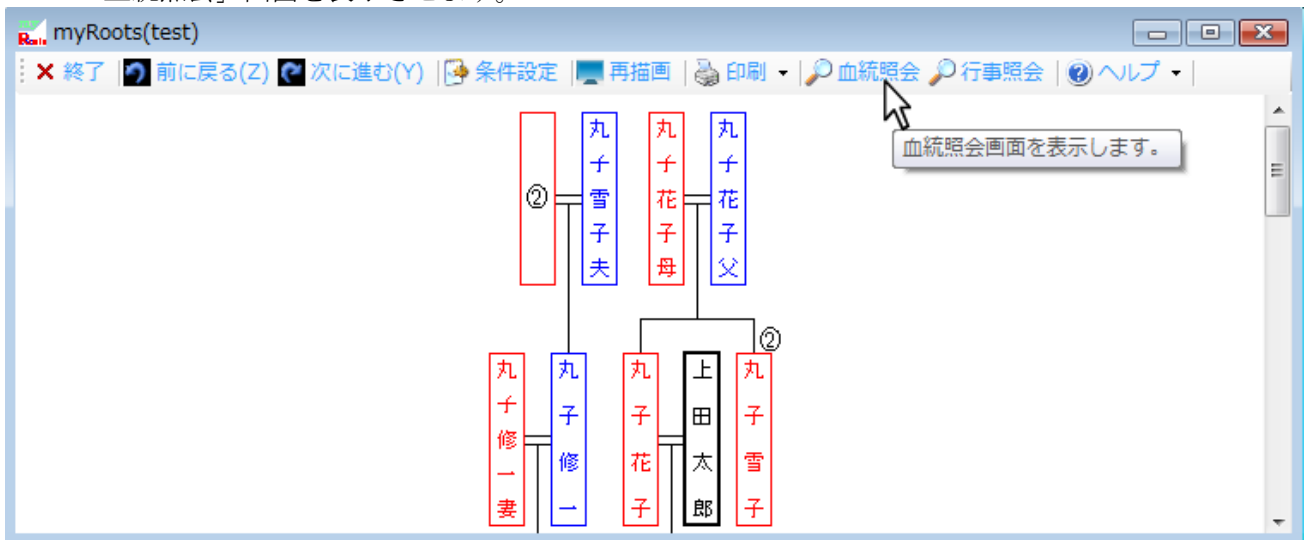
myRoots(test)

✕ 終了 前に戻る(Z) 次に進む(Y) 条件設定 再描画 印刷 血統照会 行事照会 ヘルプ

血統照会画面を表示します。

②

丸子雪子夫

丸子花子母

丸子花子父

②

丸子修一妻

丸子修一

丸子花子

上田太郎

丸子雪子